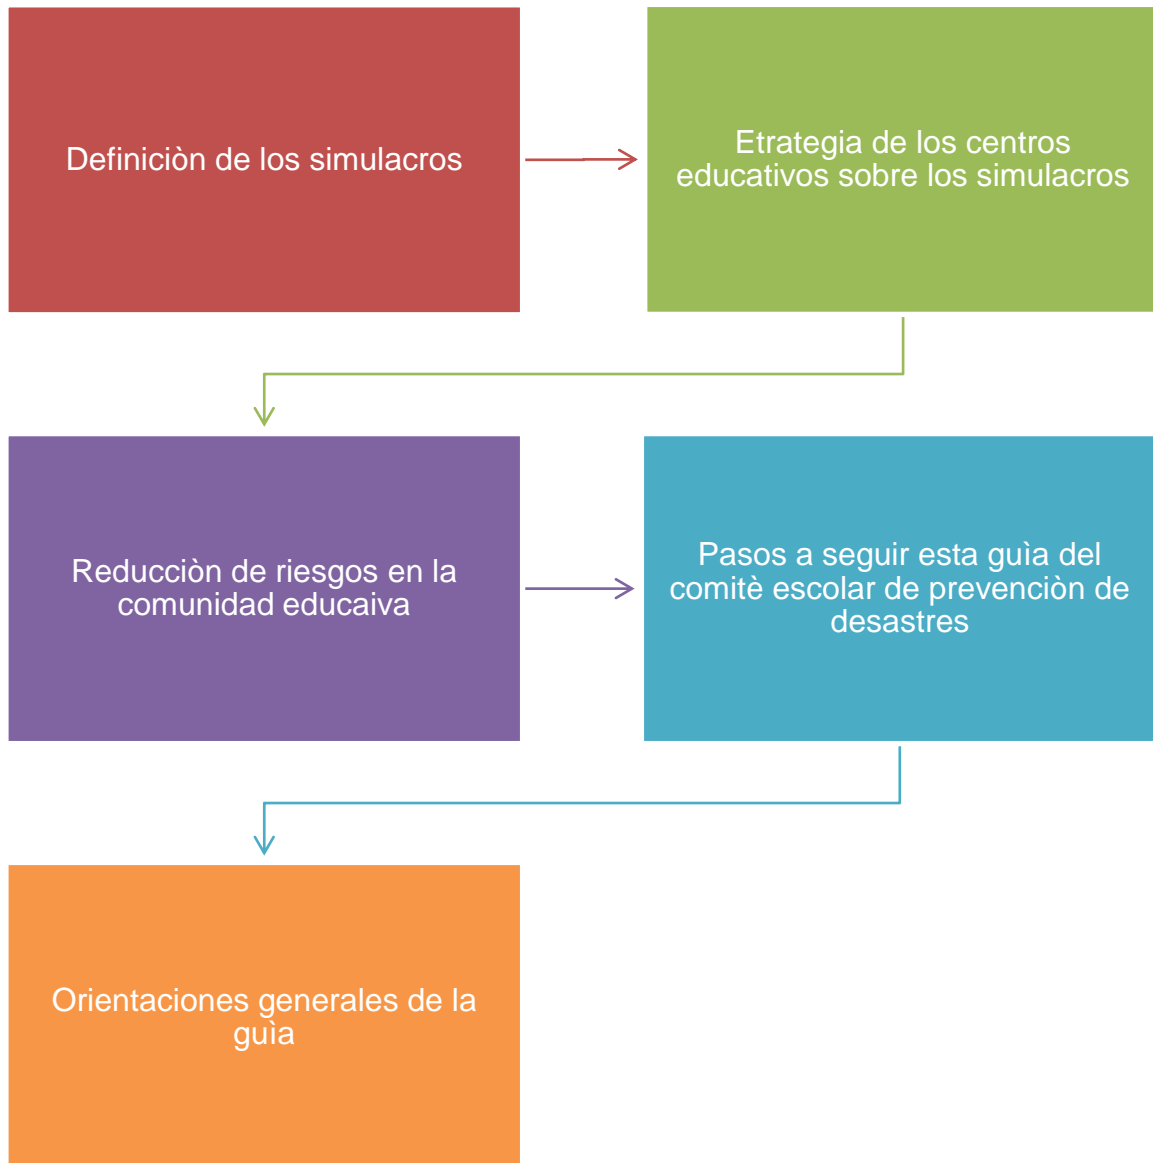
Definiciòn de los simulacros

Etrategia de los centros educativos sobre los simulacros

Reducciòn de riesgos en la comunidad educaiva

Pasos a seguir esta guìa del comitè escolar de prevenciòn de desastres

Orientaciones generales de la guìa